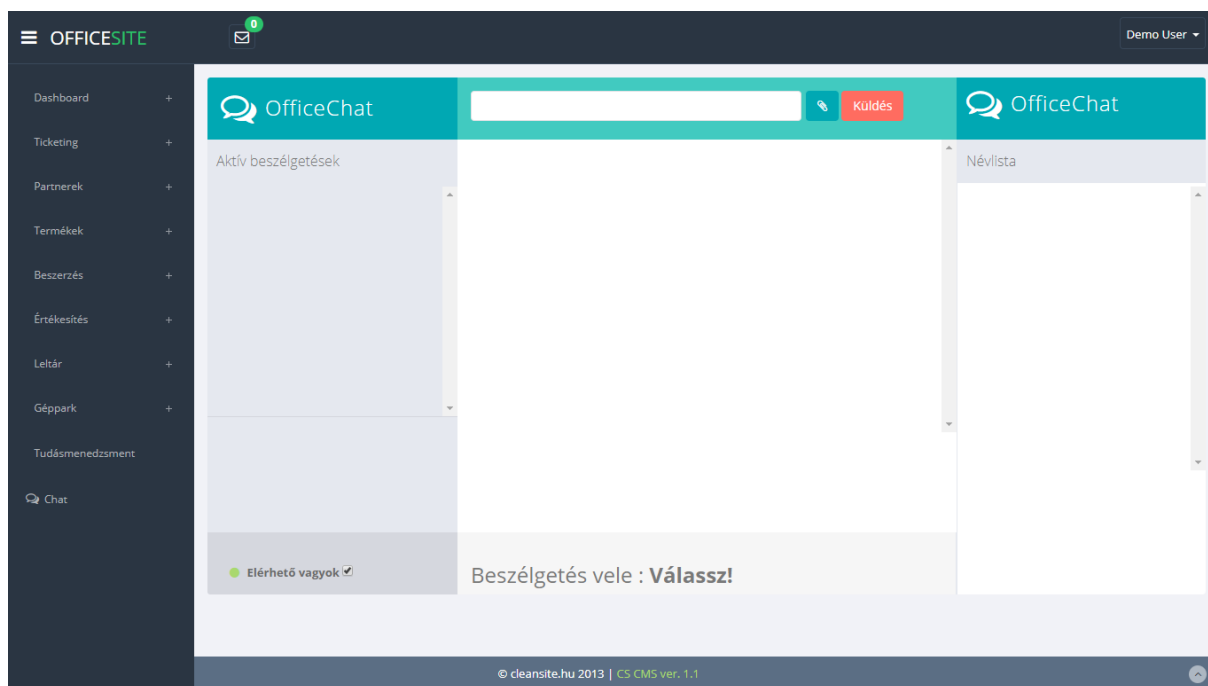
OFFICESITE

0

Demo User

Dashboard +

Ticketing +

Partnerek +

Termékek +

Beszerzés +

Értékesítés +

Leltár +

Géppark +

Tudásmenedzsment

Chat

OfficeChat

Küldés

OfficeChat

Aktív beszélgetések

Névlista

Elérhető vagyok

Beszélgetés vele : **Válassz!**

© cleansite.hu 2013 | CS CMS ver. 1.1